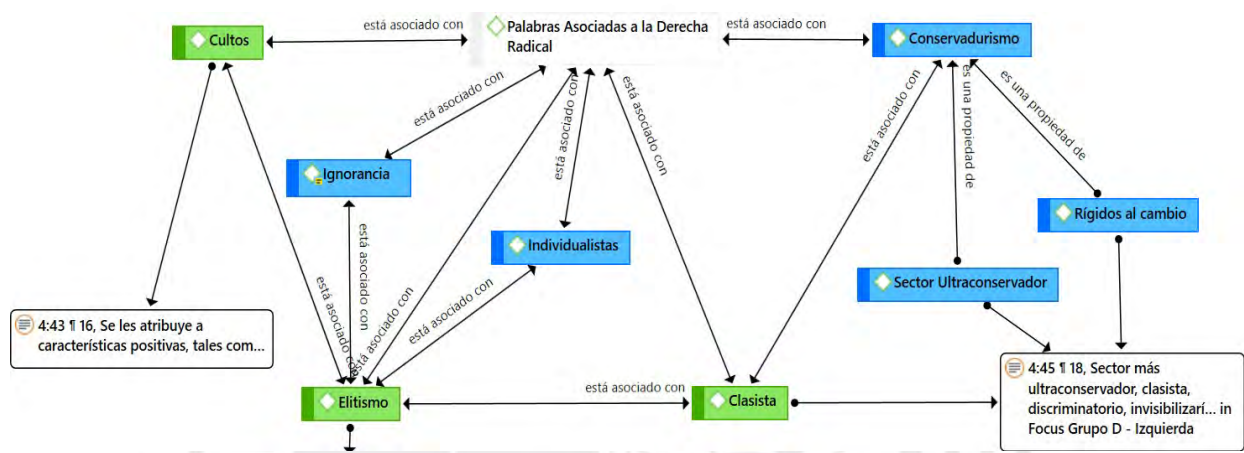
Cultos

está asociado con

Palabras Asociadas a la Derecha Radical

está asociado con

Conservadurismo

está asociado con

está asociado con

está asociado con

está asociado con

es una propiedad de

es una propiedad de

Ignorancia

Rígidos al cambio

está asociado con

Individualistas

Sector Ultraconservador

está asociado con

está asociado con

está asociado con

está asociado con

4:43 ¶ 16, Se les atribuye a características positivas, tales com...

está asociado con

Elitismo

Clasista

4:45 ¶ 18, Sector más ultraconservador, clasista, discriminatorio, invisibilizarí... in Focus Grupo D - Izquierda